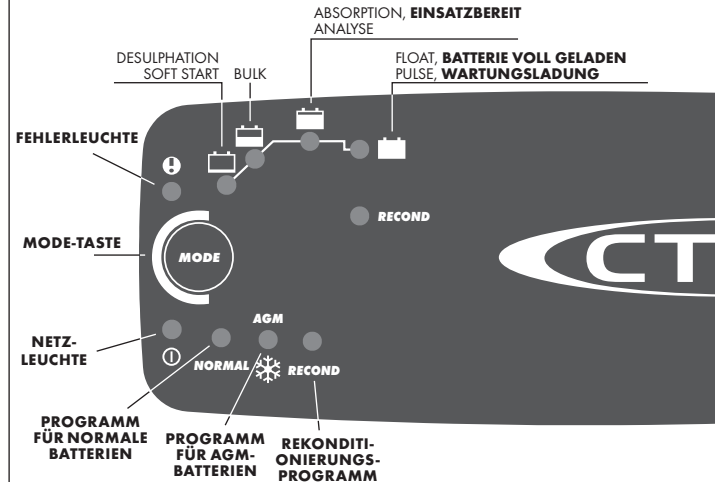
ABSORPTION, **EINSATZBEREIT**
ANALYSE

DESULPHATION
SOFT START

BULK

FLOAT, **BATTERIE VOLL GELADEN**
PULSE, **WARTUNGSLADUNG**

**FEHLERLEUCHTE**

RECOND

**MODE-TASTE**

MODE

CT

**NETZ-LEUCHTE**

AGM

NORMAL

RECOND

**PROGRAMM FÜR NORMALE BATTERIEN**

**PROGRAMM FÜR AGM-BATTERIEN**

**REKONDITIONIERUNGS-PROGRAMM**